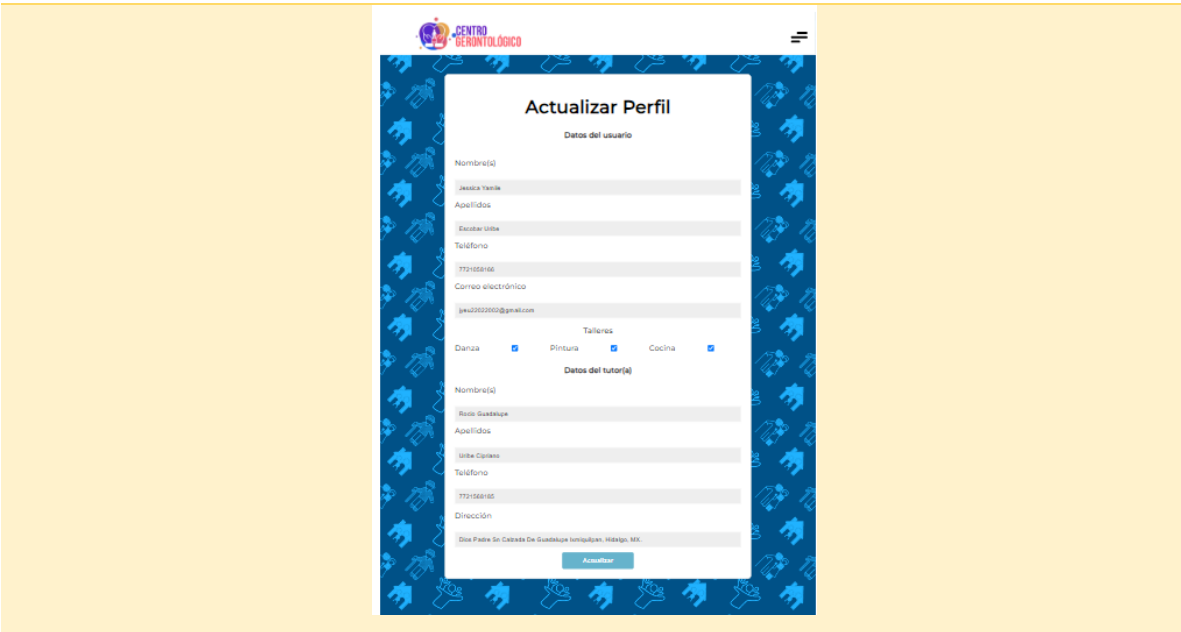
CENTRO GERONTOLÓGICO

Actualizar Perfil

Datos del usuario

Nombre(s)

Jessica Yamile

Apellidos

Escobar Uribe

Teléfono

7721058160

Correo electrónico

jyeu22022002@gmail.com

Talleres

Danza

Pintura

Cocina

Datos del tutor(a)

Nombre(s)

Rocio Guadalupe

Apellidos

Uribe Cipriano

Teléfono

7721568165

Dirección

Dice Padre Sn Calzada De Guadalupe Ixmiquilpan, Hidalgo, MX.

Actualizar